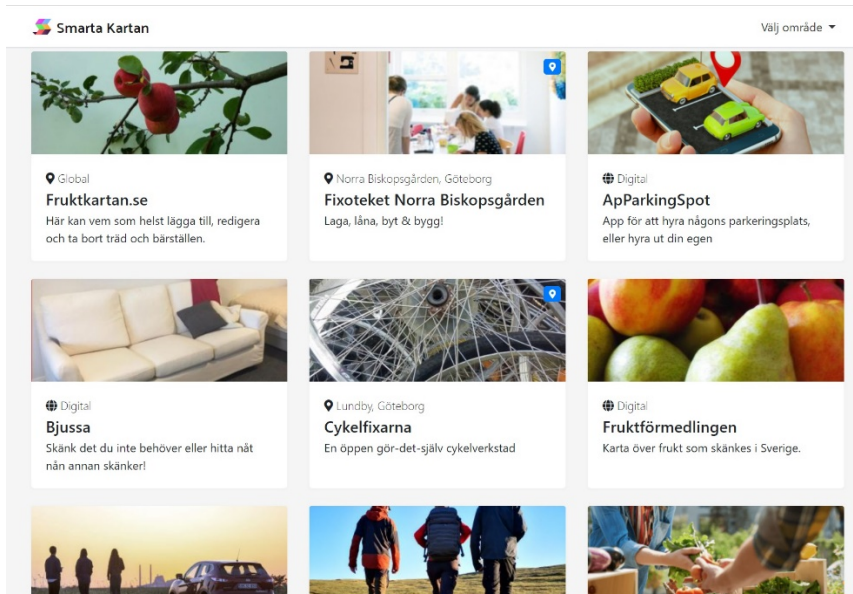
Smarta Kartan

Välj område ▾

Global
Fruktkartan.se
Här kan vem som helst lägga till, redigera och ta bort träd och bärställen.

Norra Biskopsgården, Göteborg
Fixoteket Norra Biskopsgården
Laga, låna, byt & bygg!

Digital
ApParkingSpot
App för att hyra någons parkeringsplats, eller hyra ut din egen

Digital
Bjussa
Skänk det du inte behöver eller hitta nåt nån annan skänker!

Lundby, Göteborg
Cykelfixarna
En öppen gör-det-själv cykelverkstad

Digital
Fruktförmedlingen
Karta över frukt som skänkes i Sverige.